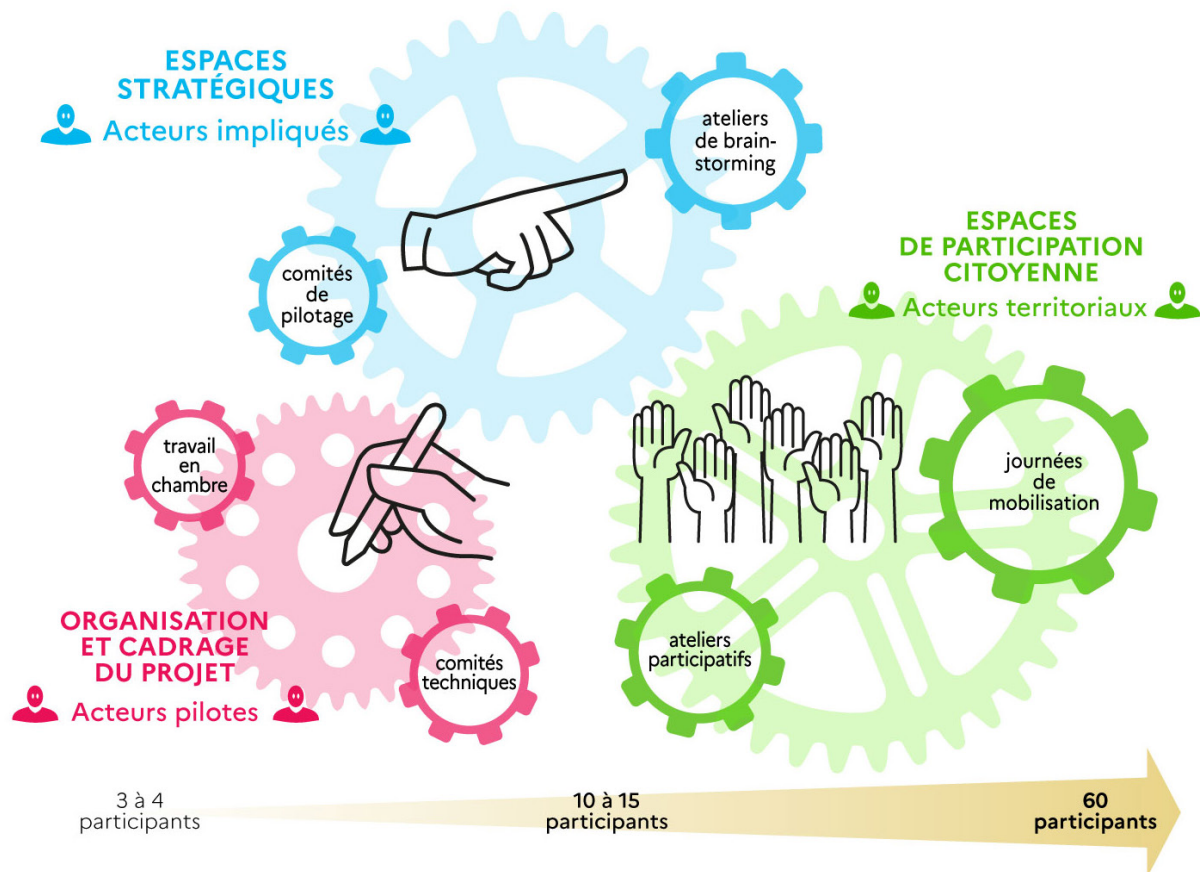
ESPACES STRATÉGIQUES

Acteurs impliqués

ateliers de brainstorming

comités de pilotage

ESPACES DE PARTICIPATION CITOYENNE

Acteurs territoriaux

travail en chambre

journées de mobilisation

ORGANISATION ET CADRAGE DU PROJET

Acteurs pilotes

comités techniques

ateliers participatifs

3 à 4 participants

10 à 15 participants

60 participants